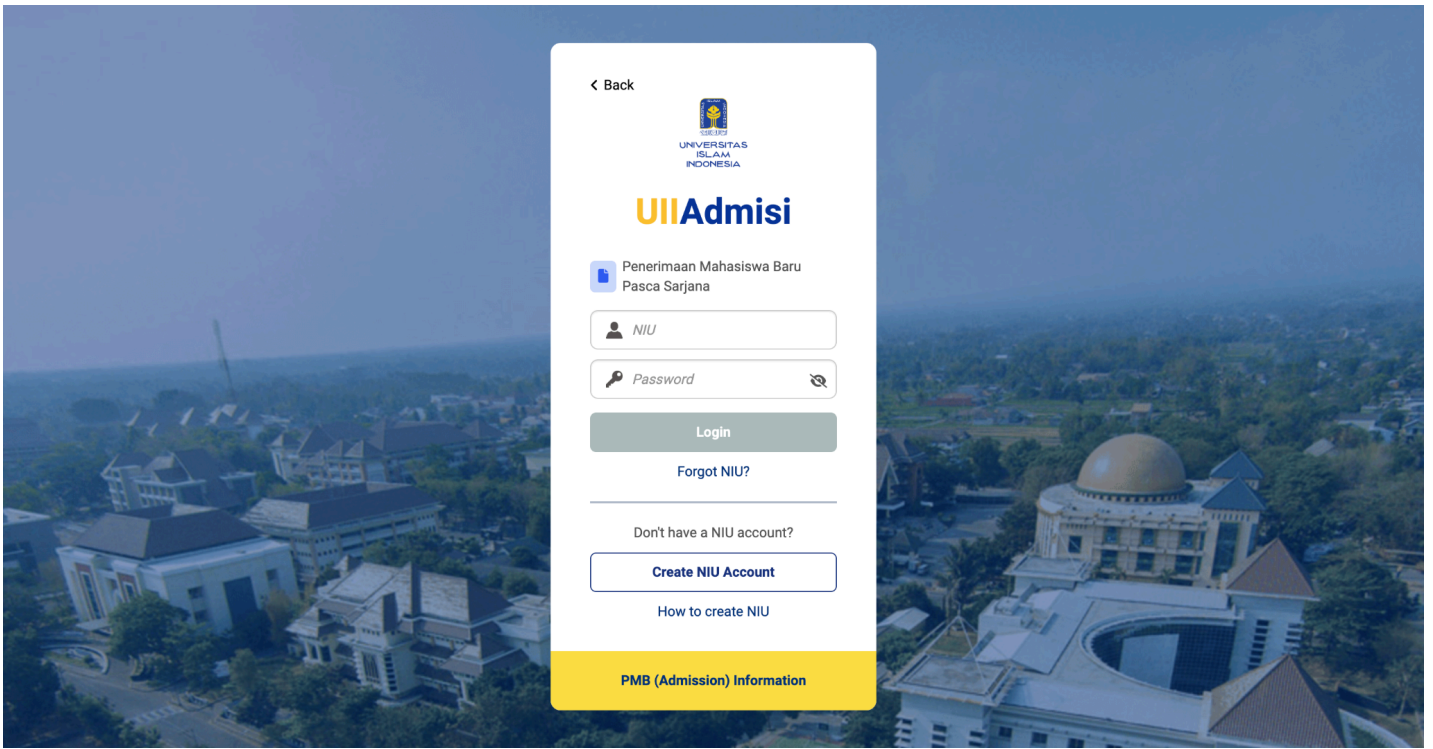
Back

UNIVERSITAS ISLAM INDONESIA

UIIAdmisi

Penerimaan Mahasiswa Baru
Pasca Sarjana

NIU

Password

Login

Forgot NIU?

Don't have a NIU account?

Create NIU Account

How to create NIU

PMB (Admission) Information